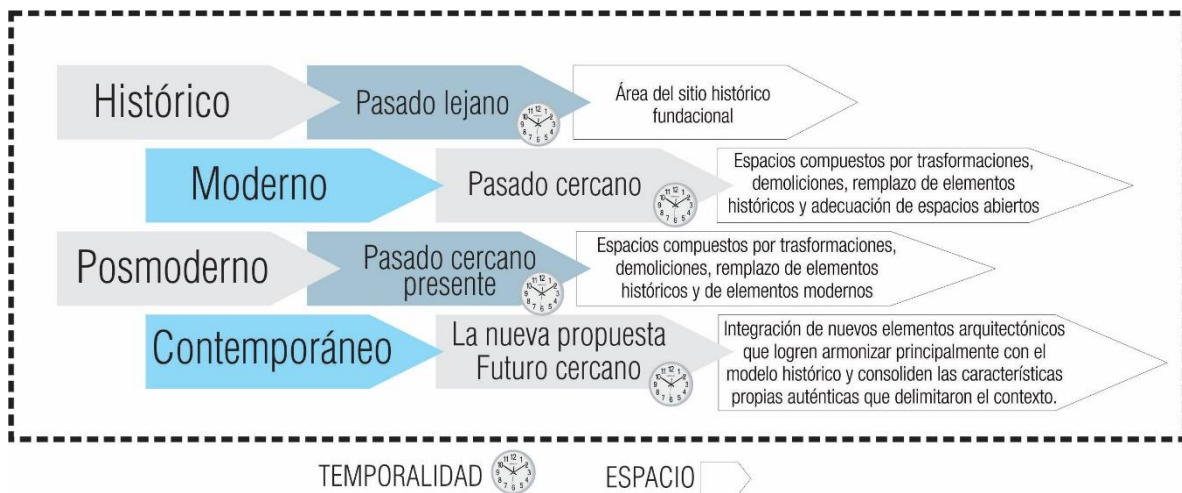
Histórico

Pasado lejano

Área del sitio histórico fundacional

Moderno

Pasado cercano

Espacios compuestos por trasformaciones, demoliciones, remplazo de elementos históricos y adecuación de espacios abiertos

Posmoderno

Pasado cercano presente

Espacios compuestos por trasformaciones, demoliciones, remplazo de elementos históricos y de elementos modernos

Contemporáneo

La nueva propuesta Futuro cercano

Integración de nuevos elementos arquitectónicos que logren armonizar principalmente con el modelo histórico y consoliden las características propias auténticas que delimitaron el contexto.

TEMPORALIDAD

ESPACIO